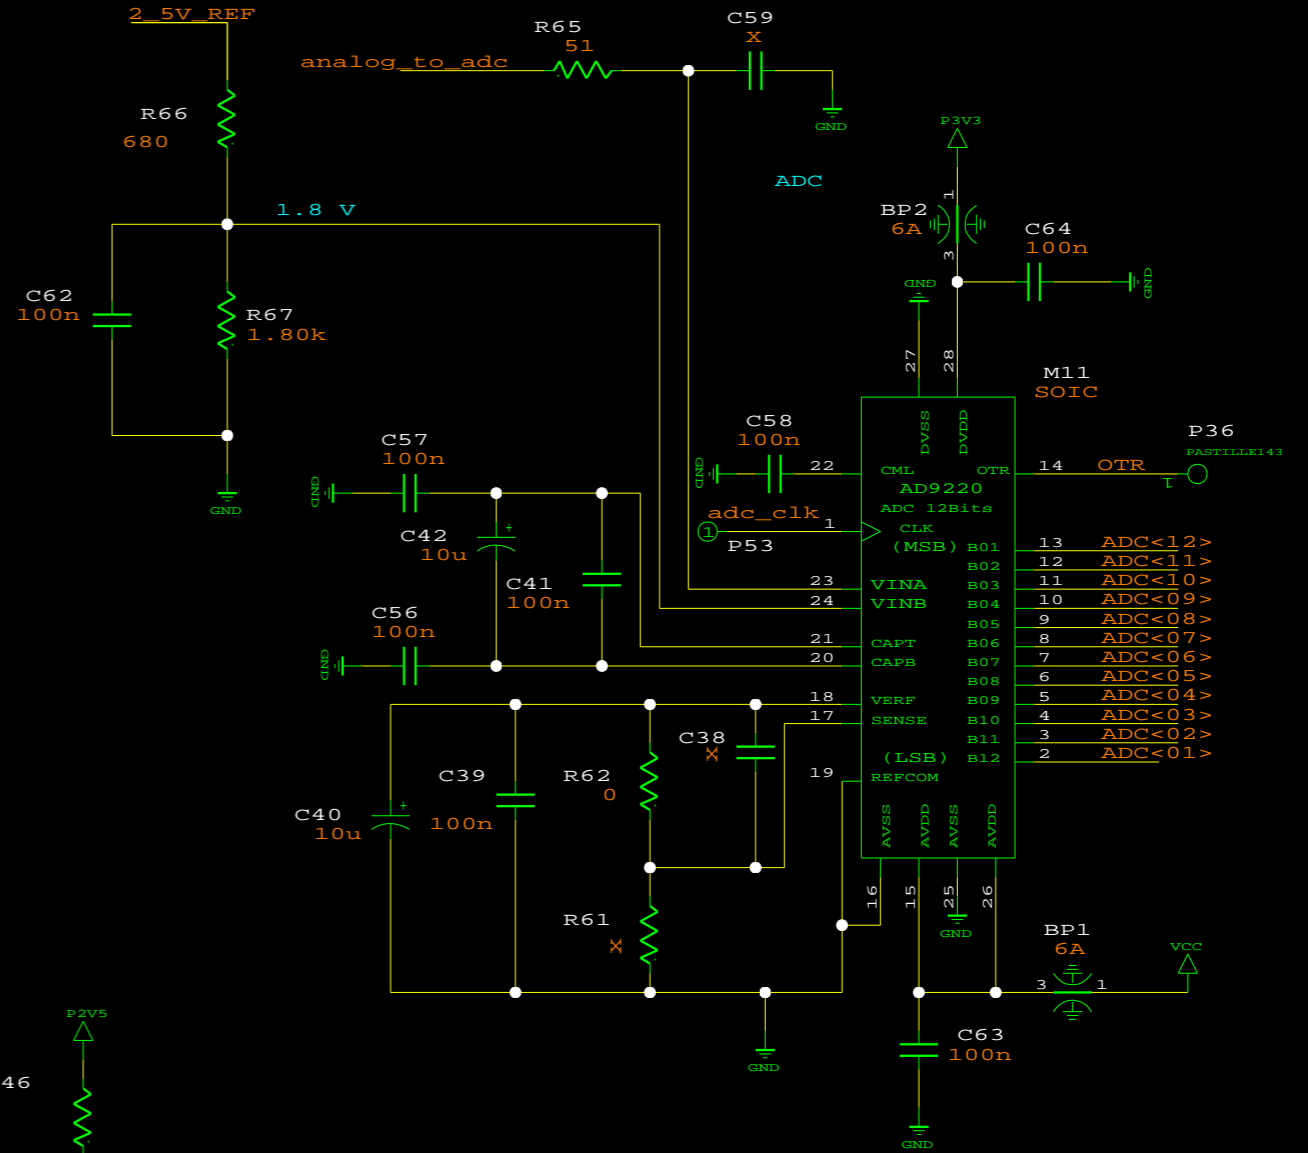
2_5V_REF
R65
51
C59
X
analog_to_adc
GND
R66
680
P3V3
ADC
1
BP2
6A
3
C64
100n
1.8 V
GND
GND
C62
100n
R67
1.80k
27
28
M11
SOIC
C57
100n
C58
100n
P36
PASTILLE143
DVSS
DVDD
GND
22
CML
OTR
14
OTR
GND
GND
AD9220
1
ADC 12Bits
adc_clk
1
CLK
C42
10u
1
P53
(MSB)
B01
13
ADC<12>
B02
12
ADC<11>
C41
23
VINA
B03
11
ADC<10>
100n
24
VINB
B04
10
ADC<09>
B05
9
ADC<08>
C56
100n
21
CAPT
B06
8
ADC<07>
GND
20
CAPB
B07
7
ADC<06>
B08
6
ADC<05>
18
VERF
B09
5
ADC<04>
17
SENSE
B10
4
ADC<03>
C38
X
B11
3
ADC<02>
C39
R62
0
(LSB)
B12
2
ADC<01>
19
REFCOM
C40
10u
100n
AVSS
AVDD
AVSS
AVDD
16
15
25
26
GND
R61
X
BP1
6A
VCC
3
1
P2V5
C63
100n
GND
46
GND